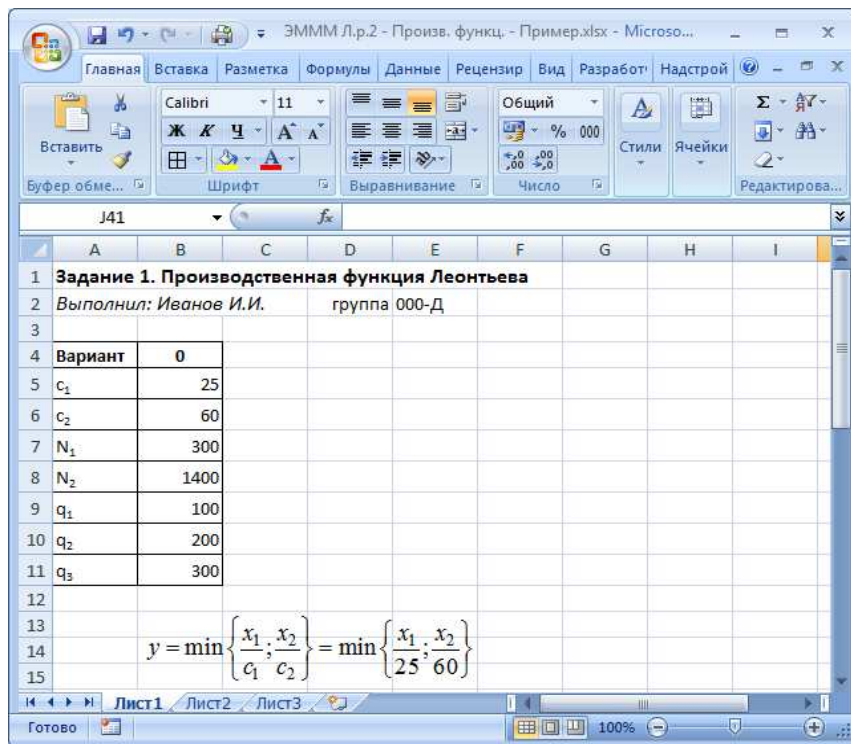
ЭММM Л.р.2 - Произв. функц. - Пример.xlsx - Microso...

Главная | Вставка | Разметка | Формулы | Данные | Рецензир | Вид | Разработ | Надстрой

Вставить | Calibri | 11 | Ж К Ч | Общий | % 000 | Стили | Ячейки | Σ

Буфер обме... | Шрифт | Выравнивание | Число | Редактирова...

J41 | $f_x$

| | A | B | C | D | E | F | G | H | I |
|---|---|---|---|---|---|---|---|---|---|
| 1 | Задание 1. Производственная функция Леонтьева | | | | | | | | |
| 2 | Выполнил: Иванов И.И. | | | группа | 000-Д | | | | |
| 3 | | | | | | | | | |
| 4 | Вариант | 0 | | | | | | | |
| 5 | $c_1$ | 25 | | | | | | | |
| 6 | $c_2$ | 60 | | | | | | | |
| 7 | $N_1$ | 300 | | | | | | | |
| 8 | $N_2$ | 1400 | | | | | | | |
| 9 | $q_1$ | 100 | | | | | | | |
| 10 | $q_2$ | 200 | | | | | | | |
| 11 | $q_3$ | 300 | | | | | | | |
| 12 | | | | | | | | | |
| 13 | | | | | | | | | |
| 14 | | | | | | | | | |
| 15 | | | | | | | | | |

$y = \min\left\{\frac{x_1}{c_1}; \frac{x_2}{c_2}\right\} = \min\left\{\frac{x_1}{25}; \frac{x_2}{60}\right\}$

Лист1 | Лист2 | Лист3

Готово | 100%